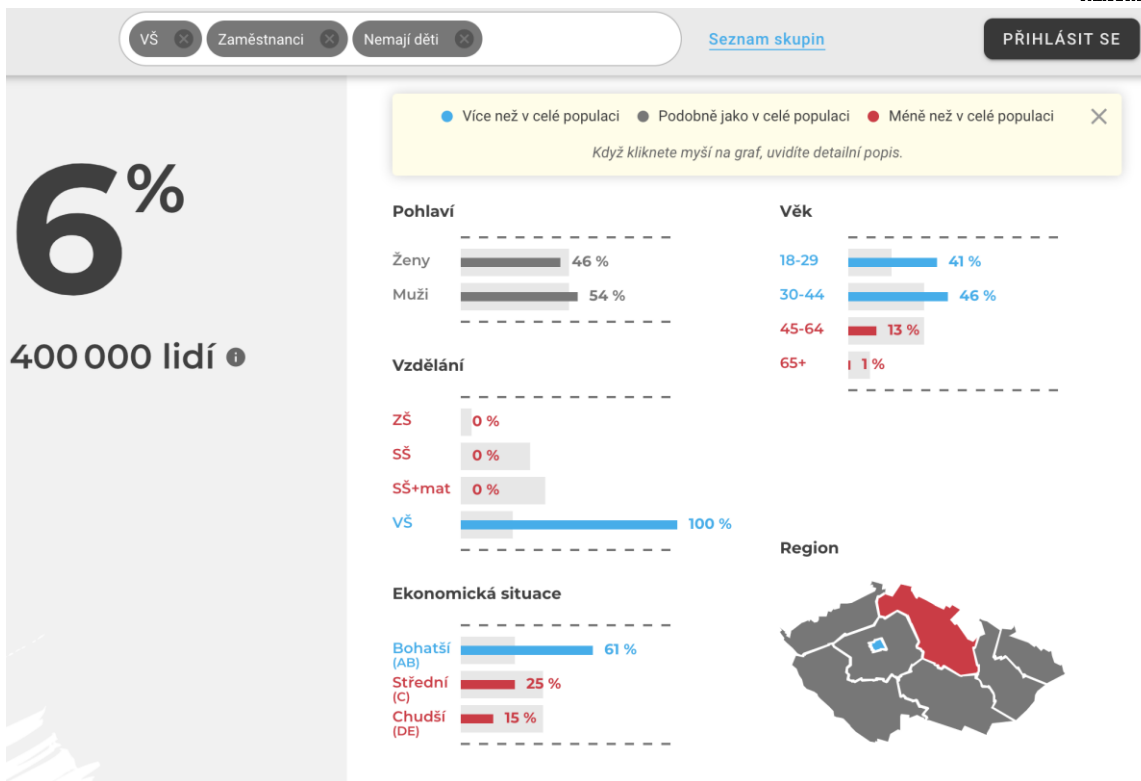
VŠ Zaměstnanci Nemají děti

Seznam skupin

PŘIHLÁSIT SE

6 %

400 000 lidí

Více než v celé populaci Podobně jako v celé populaci Méně než v celé populaci

Když kliknete myší na graf, uvidíte detailní popis.

Pohlaví

Ženy 46 %
Muži 54 %

Vzdělání

ZŠ 0 %
SŠ 0 %
SŠ+mat 0 %
VŠ 100 %

Ekonomická situace

Bohatší (AB) 61 %
Střední (C) 25 %
Chudší (DE) 15 %

Věk

18-29 41 %
30-44 46 %
45-64 13 %
65+ 1 %

Region